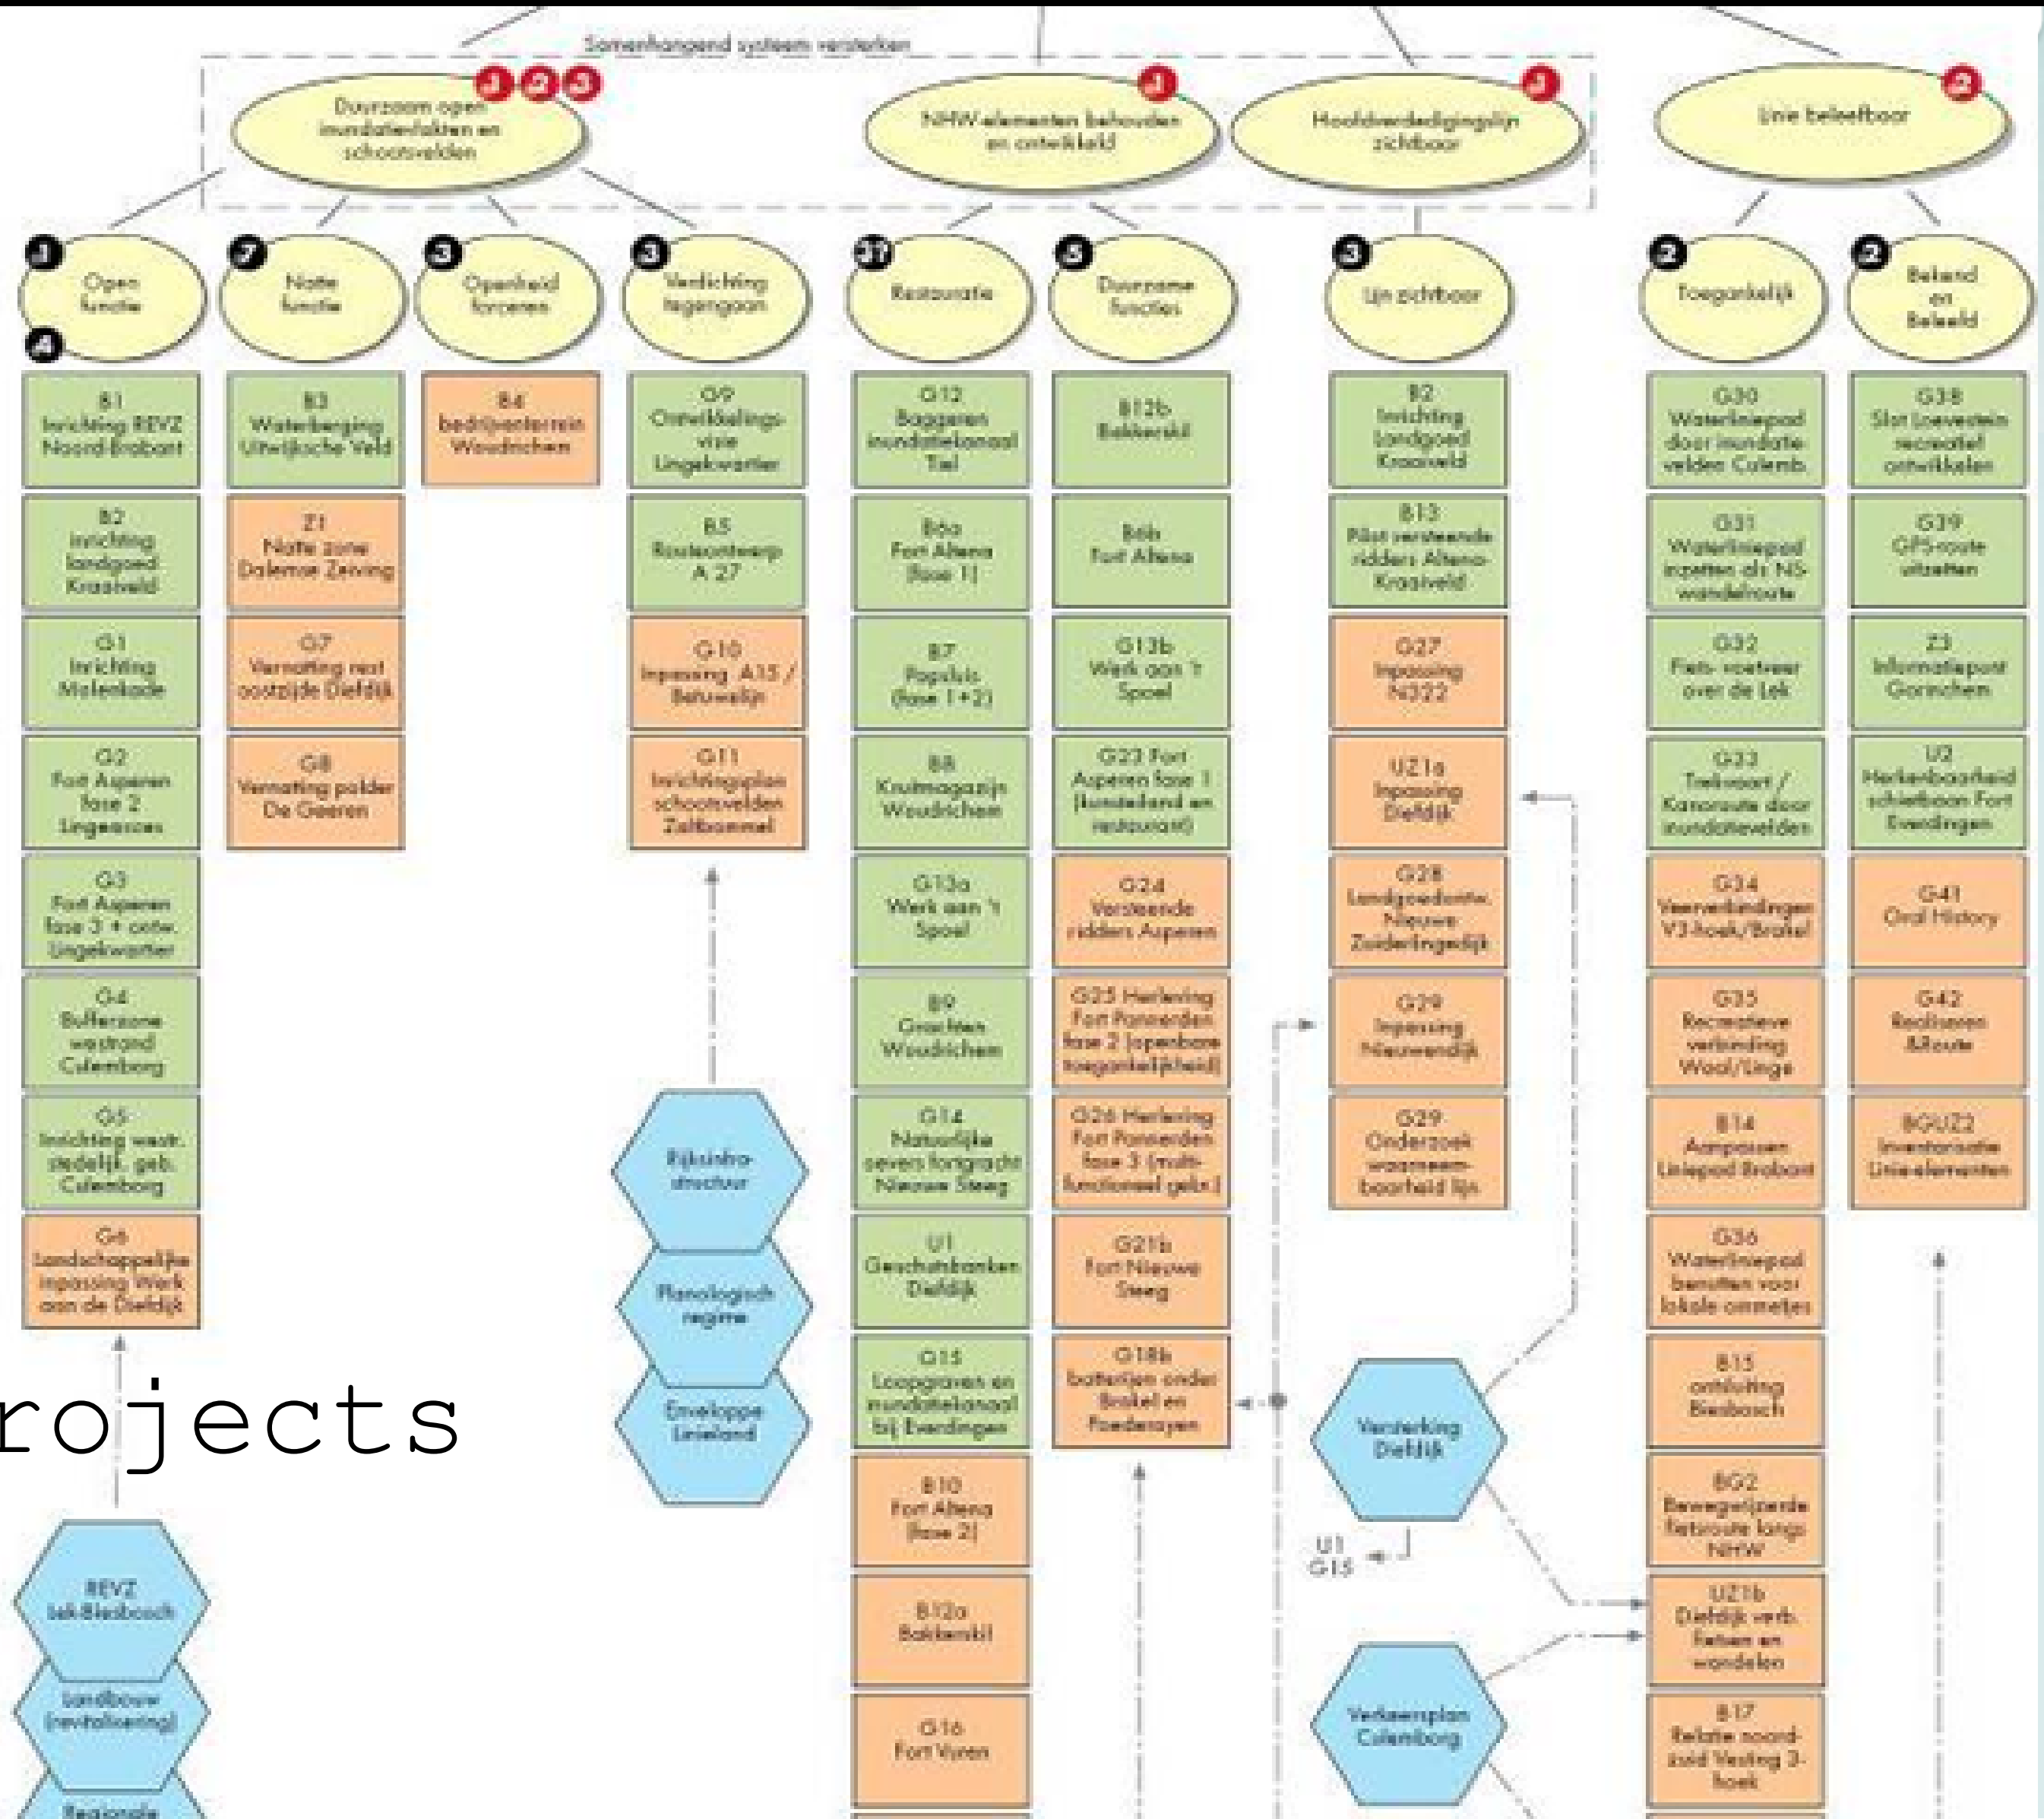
Samenhangend systeem versterken

Duurzaam open inundatievlakken en schootsvelden

NHW-elementen behouden en ontwikkeld

Hoofdverdedigingslijn zichtbaar

Linie beleefbaar

Open functie

Natte functie

Openheid forceren

Verdichting tegengaan

Restauratie

Duurzame functies

Lijn zichtbaar

Toegankelijk

Bekend en Beleefd

B1 Inrichting REVZ Noord-Brabant

B3 Waterberging Uitwijksche Veld

B4 bedrijventerrein Woudrichem

G9 Ontwikkelingsvisie Lingekwartier

G12 Baggeren inundatiekanaal Tiel

B12b Bakkerskil

B2 Inrichting landgoed Kraaiveld

G30 Waterliniepad door inundatievelden Culemb.

G38 Slot Loevestein recreatief ontwikkelen

B2 Inrichting landgoed Kraaiveld

Z1 Natte zone Dalemse Zeiving

B5 Routeontwerp A 27

B6a Fort Altena (fase 1)

B6b Fort Altena

B13 Pilot versteende ridders Altena-Kraaiveld

G31 Waterliniepad inzetten als NS-wandelroute

G39 GPS-route uitzetten

G1 Inrichting Molenkade

G7 Vernatting nat oostzijde Diefdijk

G10 Inpassing A15 / Betuwelijn

B7 Papsluis (fase 1+2)

G13b Werk aan 't Spoel

G27 Inpassing N322

G32 Fiets- voetveer over de Lek

Z3 Informatiepunt Gorinchem

G2 Fort Asperen fase 2 Lingeoraces

G8 Vernatting polder De Geeren

G11 Inrichtingsplan schootsvelden Zaltbommel

B8 Kruitmagazijn Woudrichem

G23 Fort Asperen fase 1 (kunstenland en restaurant)

UZ1a Inpassing Diefdijk

G33 Trekvaart / Kanoroute door inundatievelden

U2 Herkenbaarheid schietbaan Fort Everdingen

G3 Fort Asperen fase 3 + ontw. Lingekwartier

G13a Werk aan 't Spoel

G24 Versteende ridders Asperen

G28 Landgoedroute Nieuwe Zuiderlingedijk

G34 Veerverbindingen V3-hoek/Brakel

G41 Oral History

G4 Bufferzone westrand Culemborg

B9 Grachten Woudrichem

G25 Herlevering Fort Pannerden fase 2 (openbare toegankelijkheid)

G29 Inpassing Nieuwendijk

G35 Recreatieve verbinding Waal/Linge

G42 Realiseren A-route

G5 Inrichting westr. stedelijk geb. Culemborg

G14 Natuurlijke oevers fortgracht Nieuwe Steeg

G26 Herlevering Fort Pannerden fase 3 (multifunctioneel gebr.)

G29 Onderzoek waarneembaarheid lijn

B14 Aanpassen Liniepad Brabant

BGUZ2 Inventarisatie Linie-elementen

G6 Landschappelijke inpassing Werk aan de Diefdijk

U1 Geschutsbanken Diefdijk

G21b Fort Nieuwe Steeg

G36 Waterliniepad benutten voor lokale ommetjes

G15 Loopgraven en inundatiekanaal bij Everdingen

G18b batterijen onder Brakel en Poederoyen

B15 ontsluiting Biesbosch

B10 Fort Altena (fase 2)

BG2 Bewegwijzerde fietsroute langs NHW

B12a Bakkerskil

UZ1b Diefdijk verb. fietsen en wandelen

G16 Fort Vuren

B17 Relatie noord-zuid Vesting 3-hoek

Rijksinfrastructuur

Planologisch regime

Envelloppe Linieland

Versterking Diefdijk

Verkeersplan Culemborg

U1 G15

REVZ Lek-Biesbosch

Landbouw (revitalisering)

Regionale

rojects